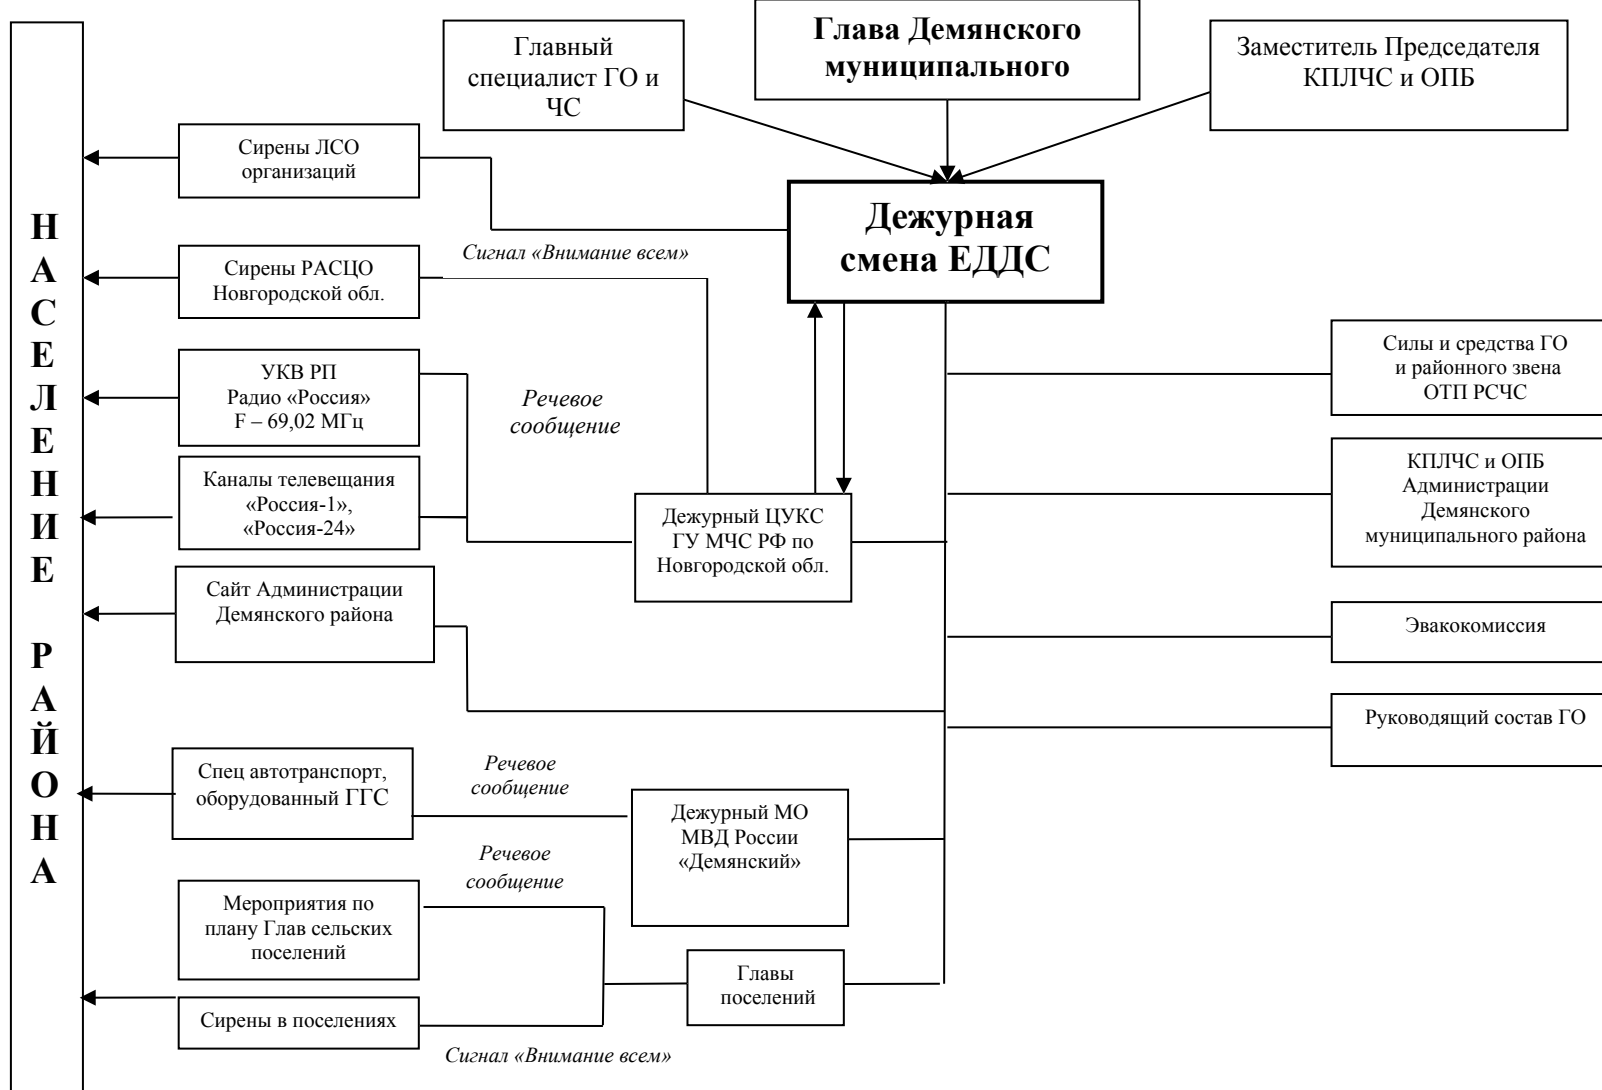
Главный специалист ГО и ЧС

Глава Демянского муниципального

Заместитель Председателя КПЛЧС и ОПБ

Дежурная смена ЕДДС

Н
А
С
Е
Л
Е
Н
И
Е

Р
А
Й
О
Н
А

Сирены ЛСО организаций

Сигнал «Внимание всем»

Сирены РАСЦО Новгородской обл.

УКВ РП Радио «Россия» F – 69,02 МГц

Речевое сообщение

Каналы телевещания «Россия-1», «Россия-24»

Дежурный ЦУКС ГУ МЧС РФ по Новгородской обл.

Сайт Администрации Демянского района

Силы и средства ГО и районного звена ОТП РСЧС

КПЛЧС и ОПБ Администрации Демянского муниципального района

Эвакокомиссия

Руководящий состав ГО

Спец автотранспорт, оборудованный ГГС

Речевое сообщение

Дежурный МО МВД России «Демянский»

Речевое сообщение

Мероприятия по плану Глав сельских поселений

Главы поселений

Сирены в поселениях

Сигнал «Внимание всем»